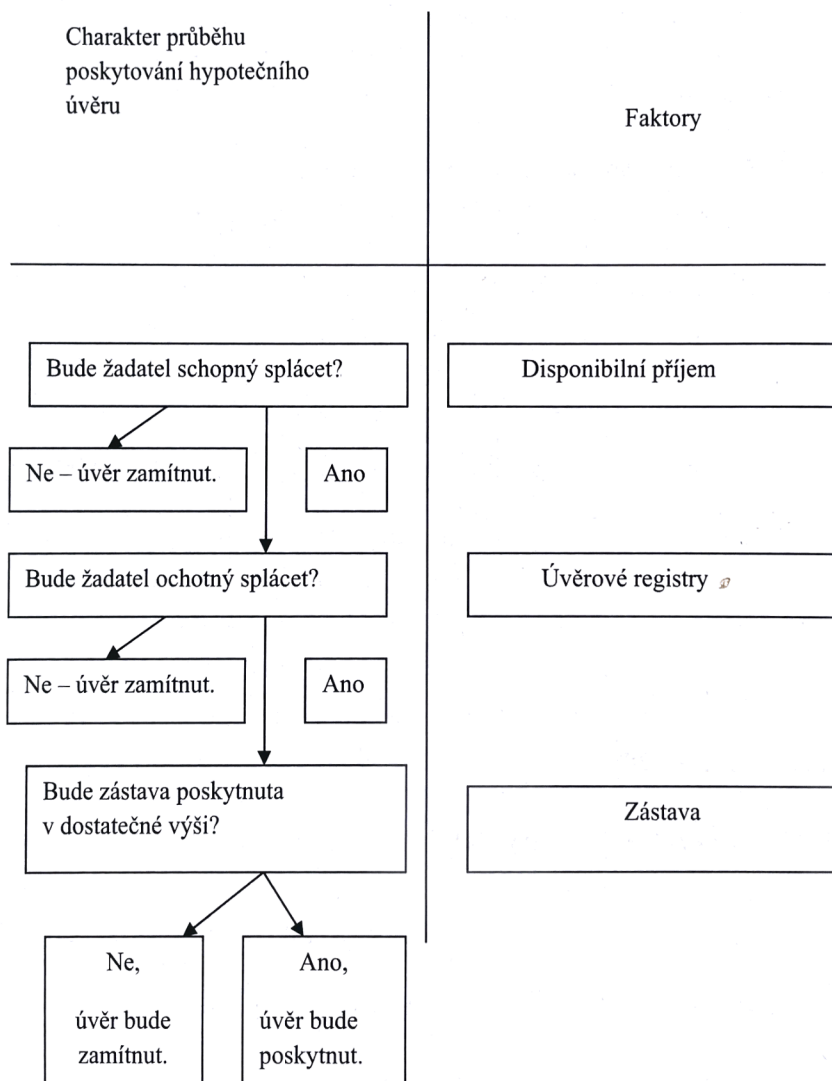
Charakter průběhu poskytování hypotečního úvěru

Faktory

Bude žadatel schopný splácet?

Disponibilní příjem

Ne – úvěr zamítnut.

Ano

Bude žadatel ochotný splácet?

Úvěrové registry

Ne – úvěr zamítnut.

Ano

Bude zástava poskytnuta v dostatečné výši?

Zástava

Ne,

úvěr bude zamítnut.

Ano,

úvěr bude poskytnut.